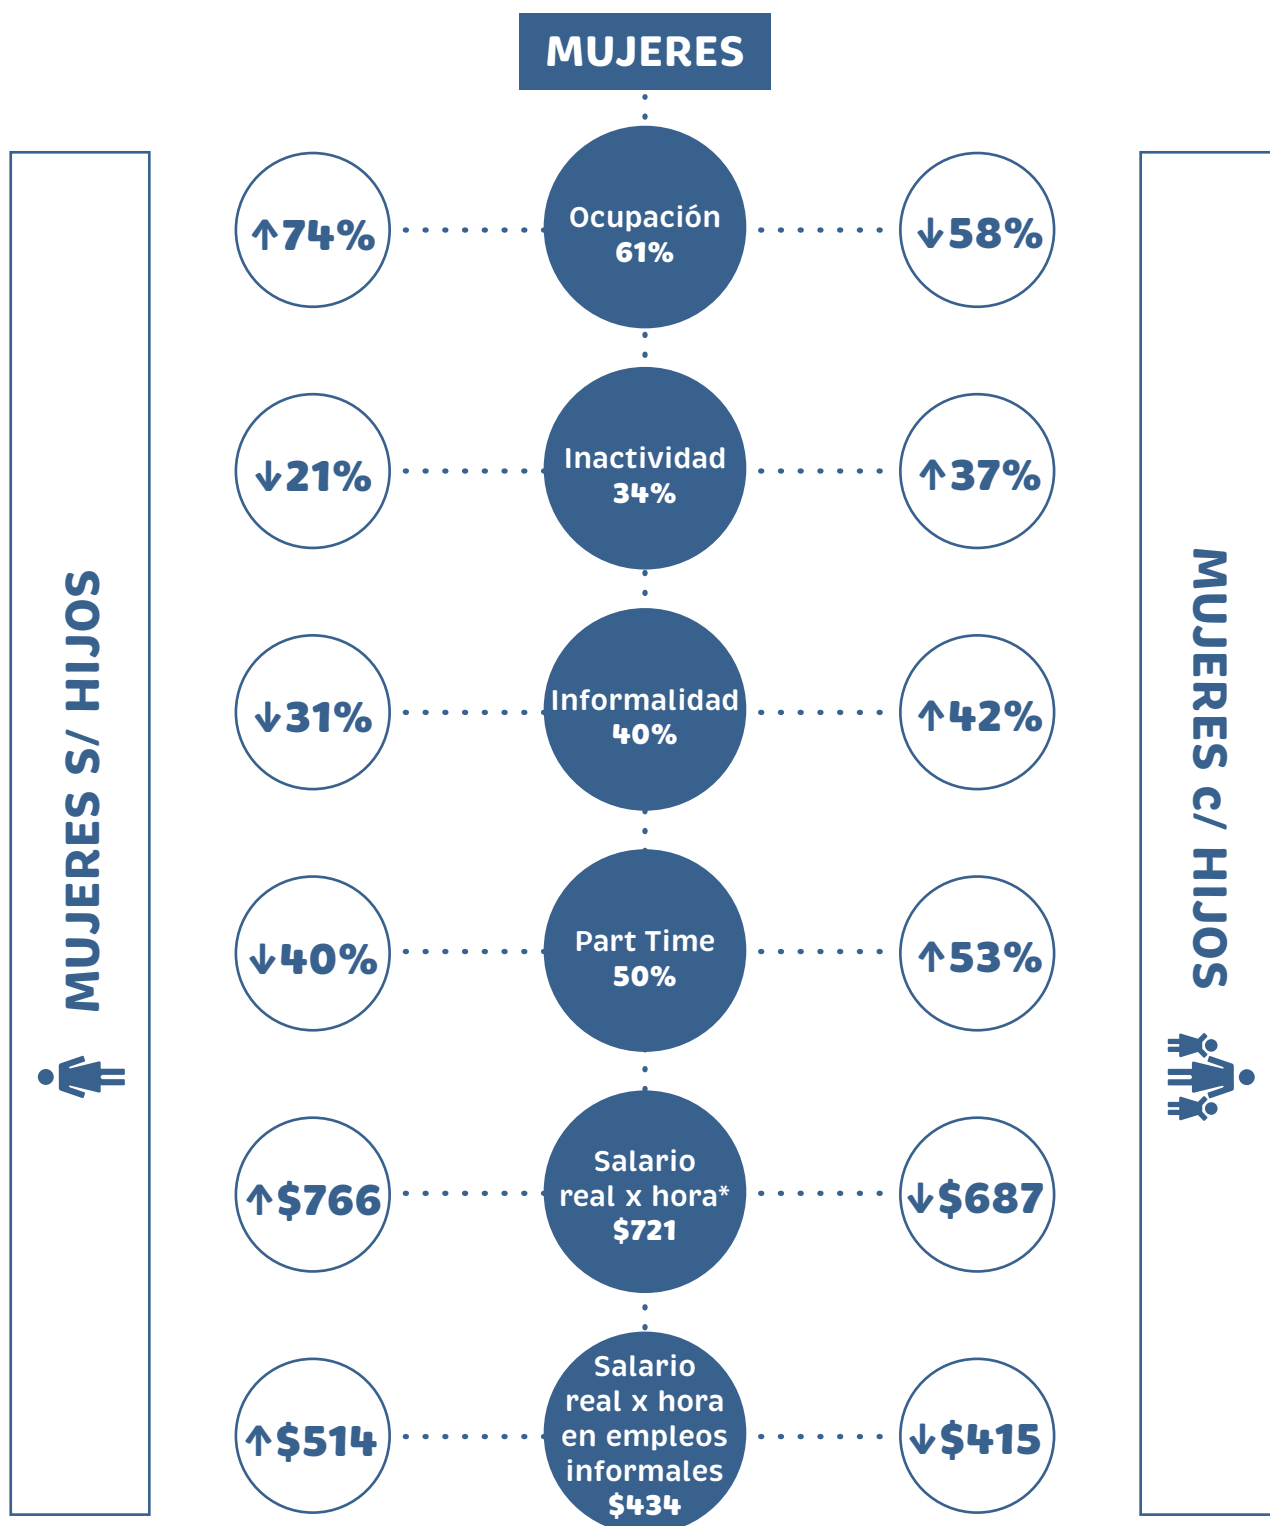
MUJERES

MUJERES S/ HIJOS

↑74%
Ocupación 61%
↓58%

↓21%
Inactividad 34%
↑37%

↓31%
Informalidad 40%
↑42%

↓40%
Part Time 50%
↑53%

↑$766
Salario real x hora* $721
↓$687

↑$514
Salario real x hora en empleos informales $434
↓$415

MUJERES C/ HIJOS